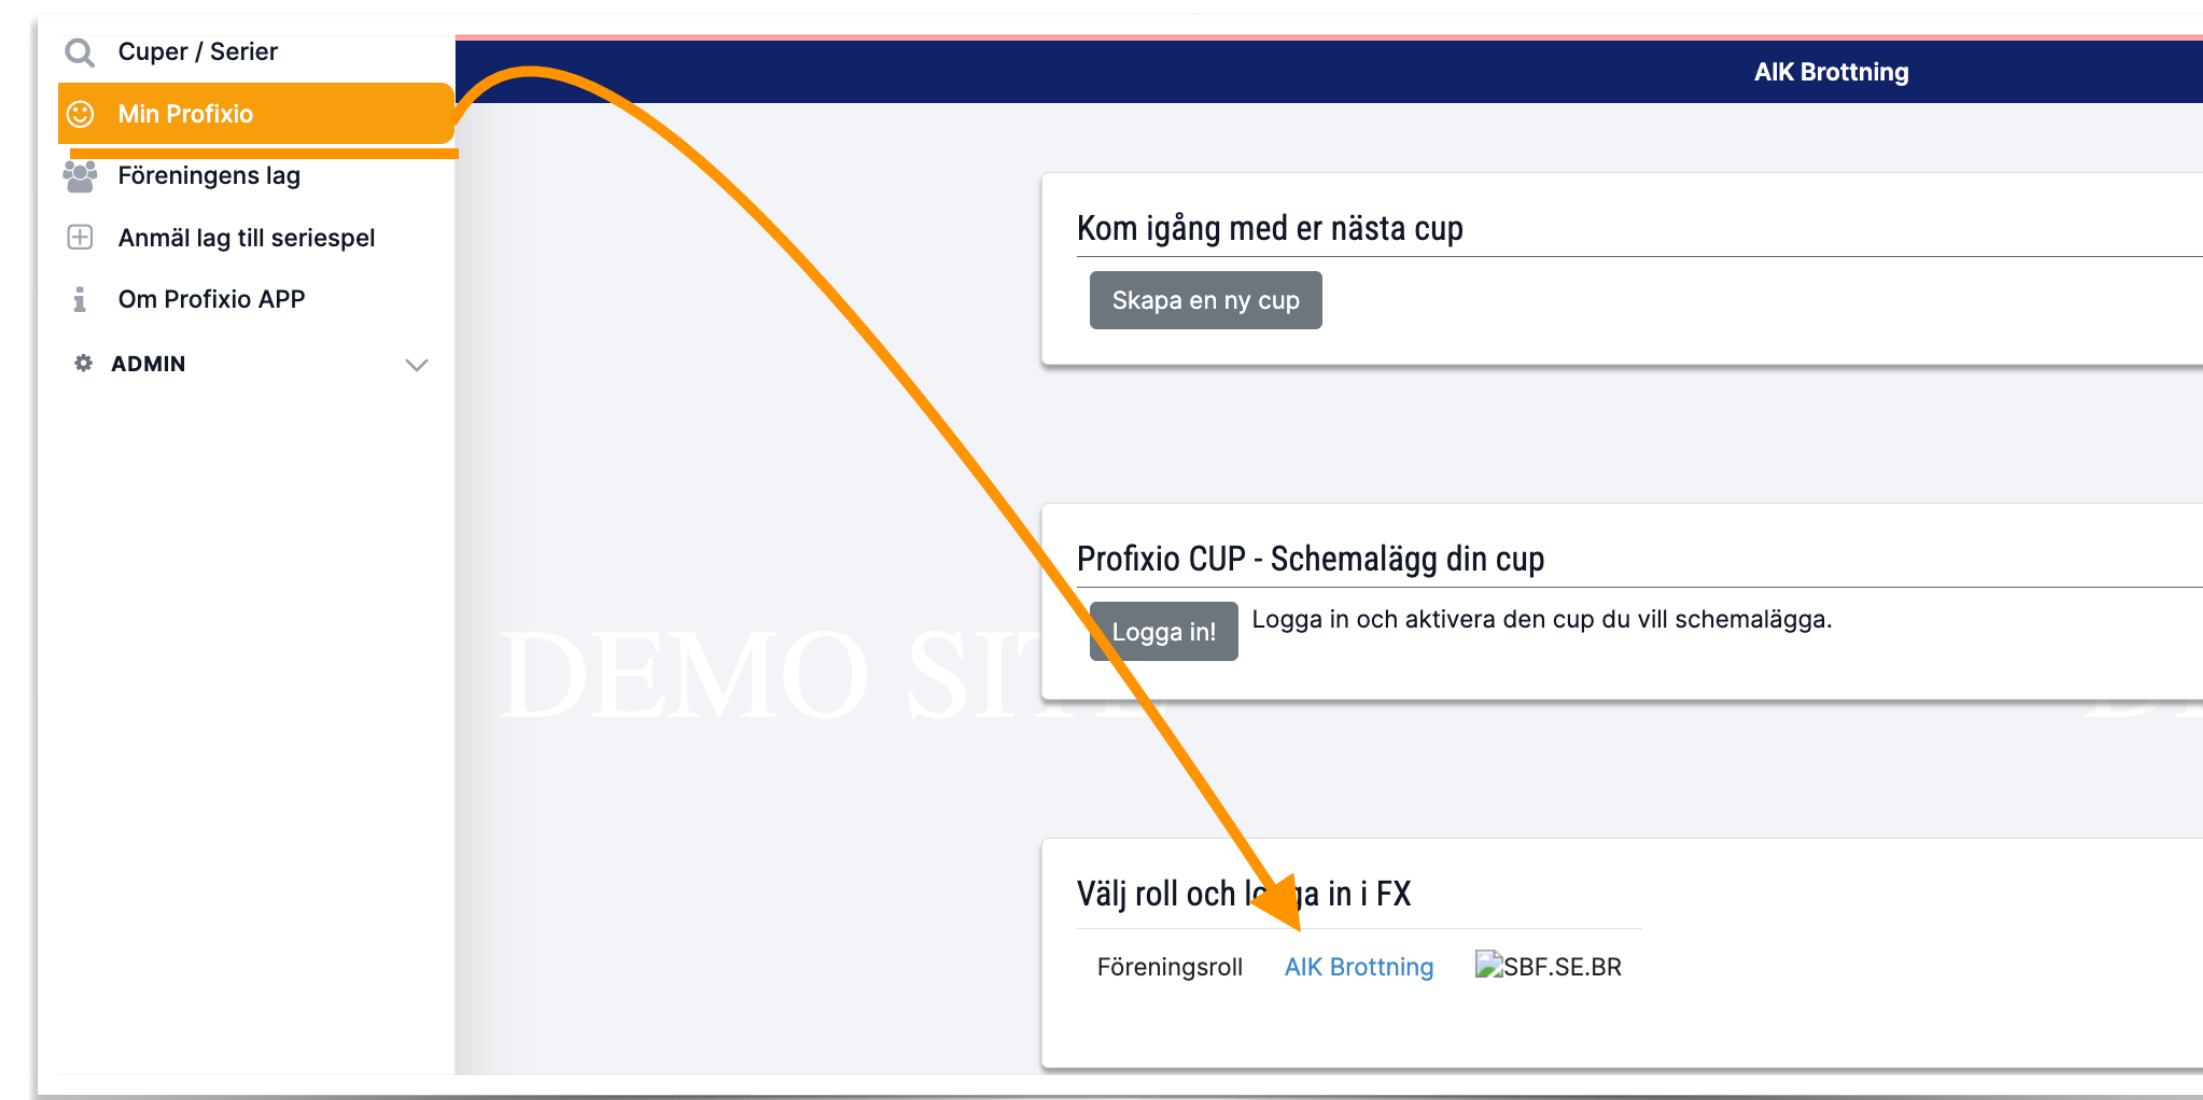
Cuper / Serier

Min Profixio

Föreningens lag

Anmäl lag till seriespel

Om Profixio APP

ADMIN

AIK Brottning

Kom igång med er nästa cup

Skapa en ny cup

DEMO SIT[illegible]

Profixio CUP - Schemalägg din cup

Logga in!

Logga in och aktivera den cup du vill schemalägga.

Välj roll och l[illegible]a in i FX

Föreningsroll AIK Brottning SBF.SE.BR